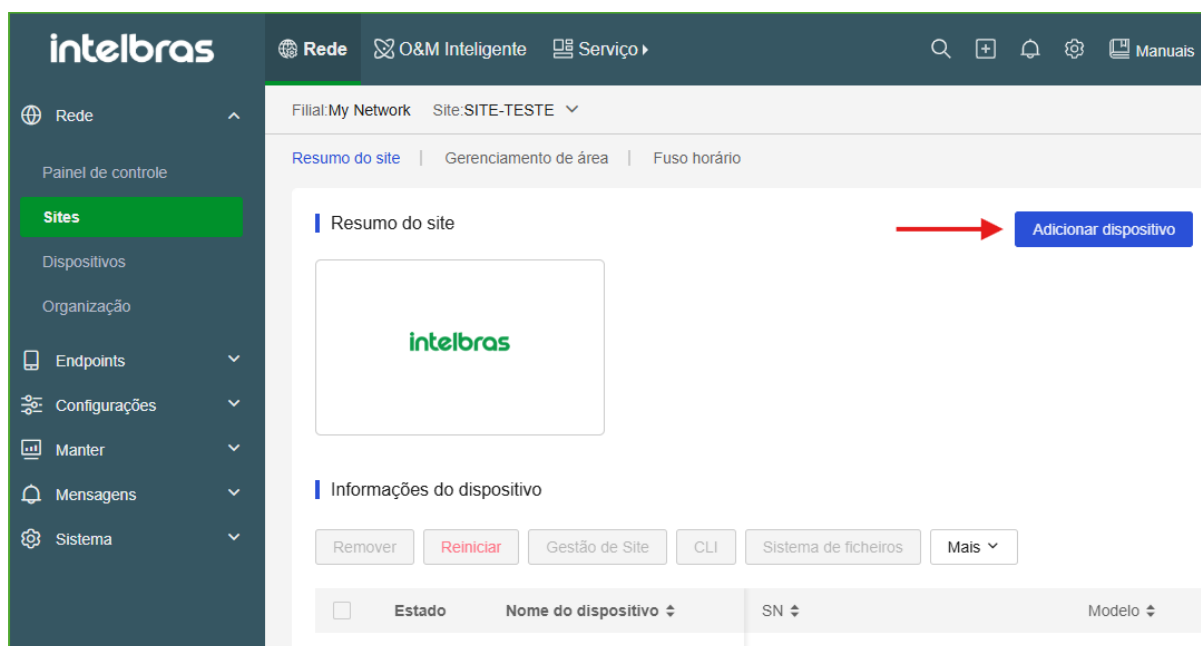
intelbras

Rede

O&M Inteligente

Serviço

Manuais

Rede

Painel de controle

Sites

Dispositivos

Organização

Endpoints

Configurações

Manter

Mensagens

Sistema

Filial:My Network Site:SITE-TESTE

Resumo do site | Gerenciamento de área | Fuso horário

Resumo do site

Adicionar dispositivo

intelbras

Informações do dispositivo

Remover Reiniciar Gestão de Site CLI Sistema de ficheiros Mais

| | Estado | Nome do dispositivo | SN | Modelo |
|---|---|---|---|---|